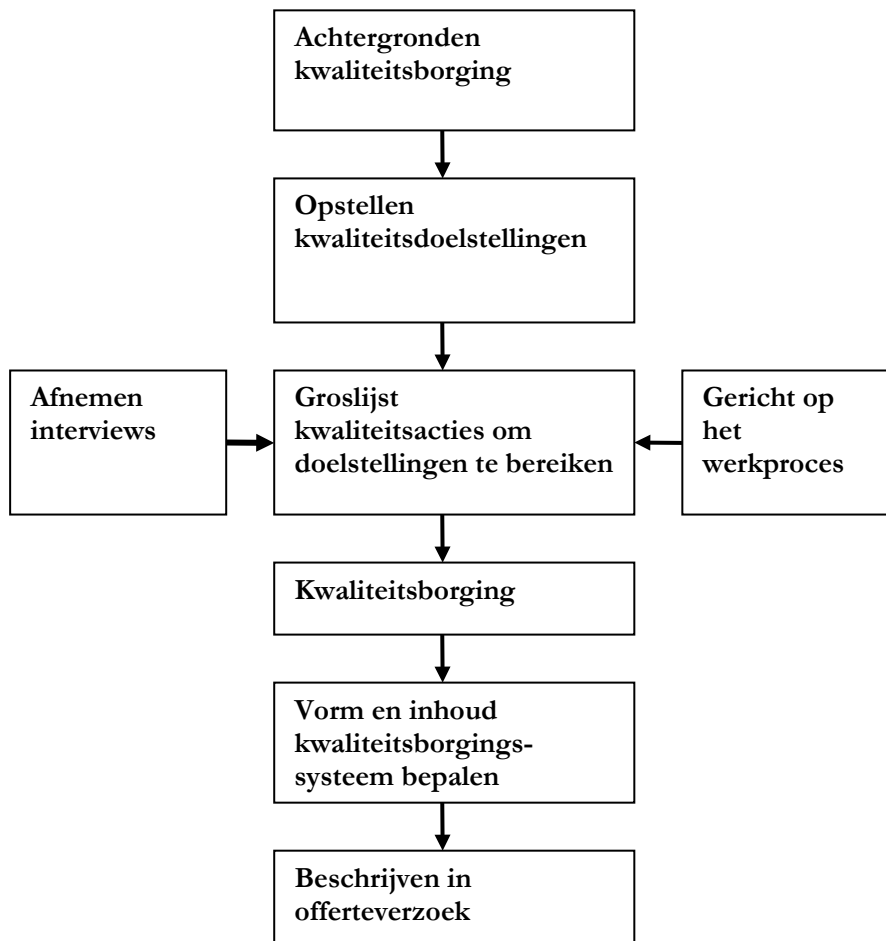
Achtergronden kwaliteitsborging

Opstellen kwaliteitsdoelstellingen

Afnemen interviews

Groslijst kwaliteitsacties om doelstellingen te bereiken

Gericht op het werkproces

Kwaliteitsborging

Vorm en inhoud kwaliteitsborgingssysteem bepalen

Beschrijven in offerteverzoek